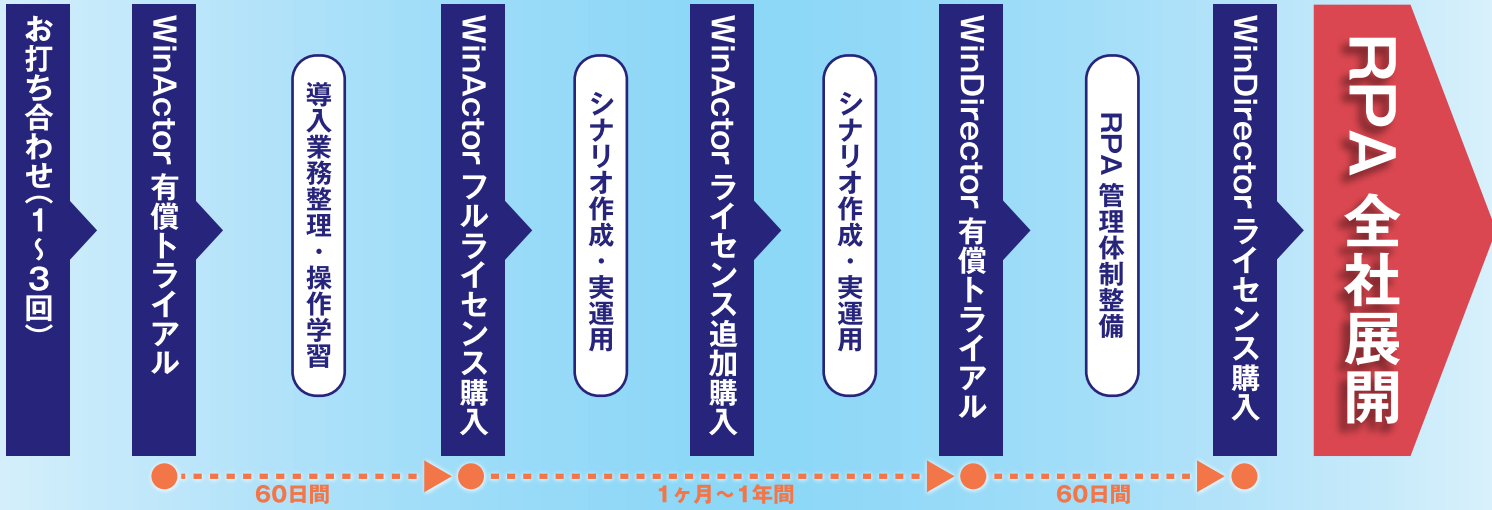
お打ち合わせ(1～3回)

WinActor 有償トライアル

導入業務整理・操作学習

WinActor フルライセンス購入

シナリオ作成・実運用

WinActor ライセンス追加購入

シナリオ作成・実運用

WinDirector 有償トライアル

RPA 管理体制整備

WinDirector ライセンス購入

RPA 全社展開

60日間

1ヶ月～1年間

60日間